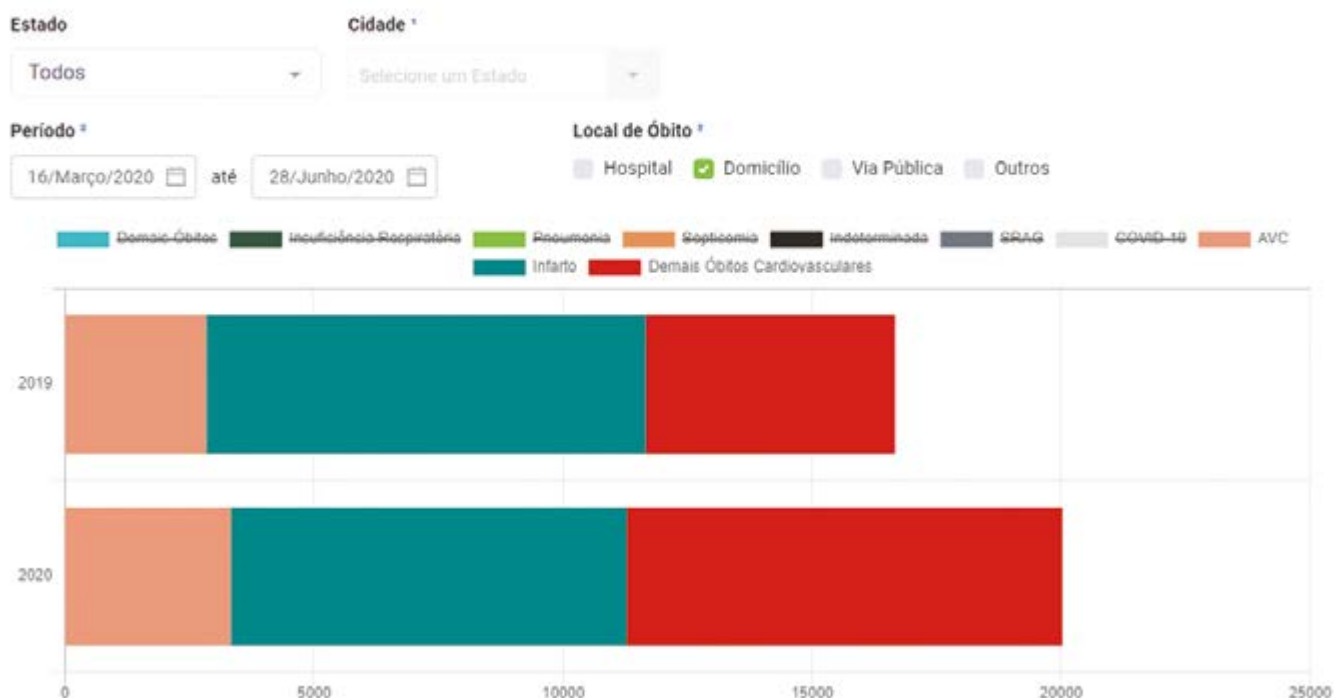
Estado
Todos

Cidade *
Selecione um Estado

Período *
16/Março/2020 até 28/Junho/2020

Local de Óbito *
Hospital
Domicílio
Via Pública
Outros

Demais Óbitos
Insuficiência Respiratória
Pneumonia
Septicemia
Indeterminada
SRAG
COVID-19
AVC
Infarto
Demais Óbitos Cardiovasculares

2019
2020

0
5000
10000
15000
20000
25000